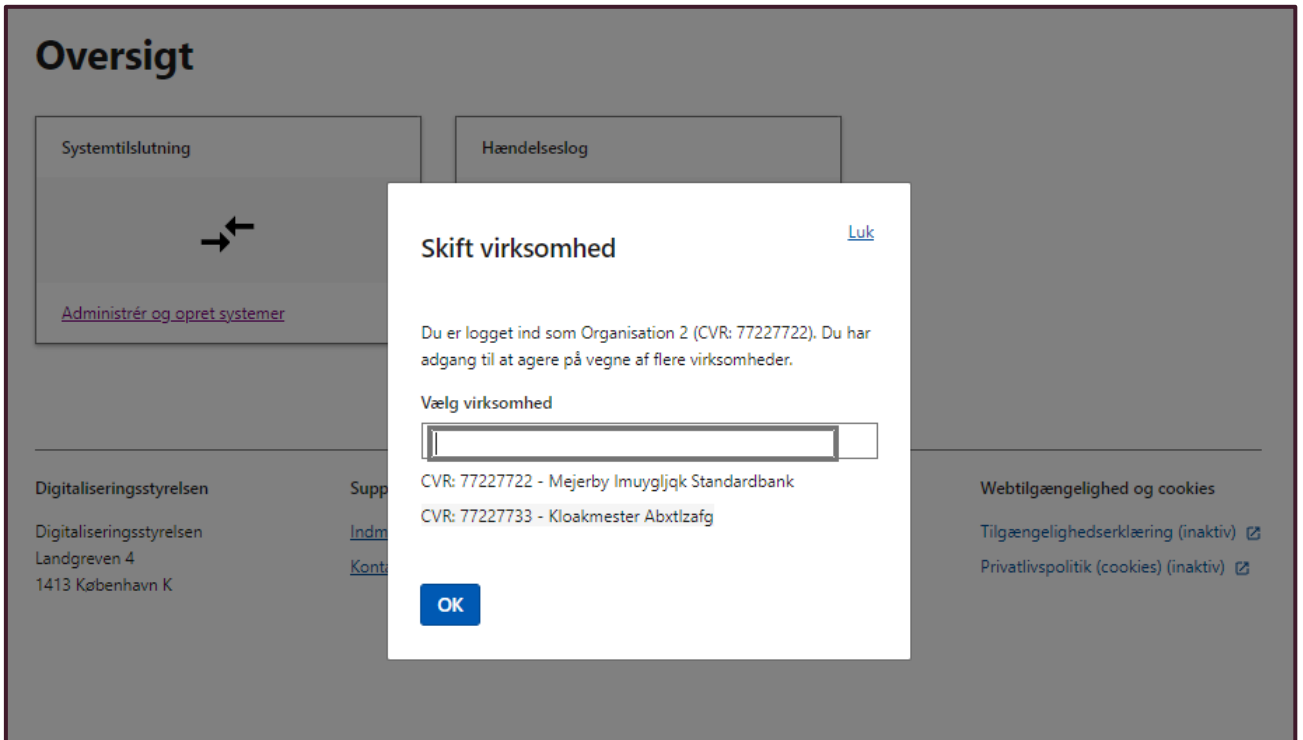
Oversigt

Systemtilslutning

Administrér og opret systemer

Hændelseslog

Skift virksomhed

Luk

Du er logget ind som Organisation 2 (CVR: 77227722). Du har adgang til at agere på vegne af flere virksomheder.

Vælg virksomhed

CVR: 77227722 - Mejerby Imuygljqk Standardbank

CVR: 77227733 - Kloakmester Abxtlzafg

OK

Digitaliseringsstyrelsen

Digitaliseringsstyrelsen
Landgreven 4
1413 København K

Supp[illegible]

Indm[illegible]

Konta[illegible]

Webtilgængelighed og cookies

Tilgængelighedserklæring (inaktiv)

Privatlivspolitik (cookies) (inaktiv)